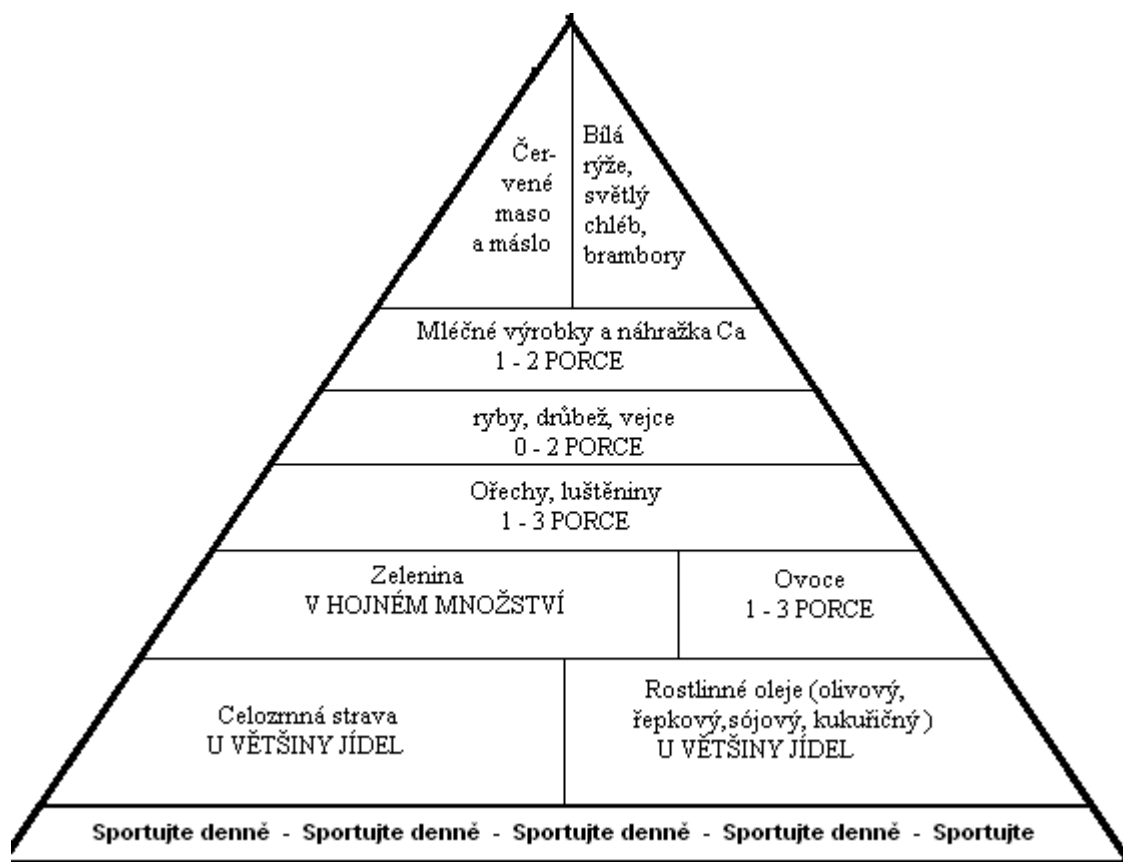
Červené maso a máslo

Bílá rýže, světlý chléb, brambory

Mléčné výrobky a náhražka Ca
1 - 2 PORCE

ryby, drůbež, vejce
0 - 2 PORCE

Ořechy, luštěniny
1 - 3 PORCE

Zelenina
V HOJNÉM MNOŽSTVÍ

Ovoce
1 - 3 PORCE

Celozrnná strava
U VĚTŠINY JÍDEL

Rostlinné oleje (olivový, řepkový,sójový, kukuřičný)
U VĚTŠINY JÍDEL

Sportujte denně - Sportujte denně - Sportujte denně - Sportujte denně - Sportujte